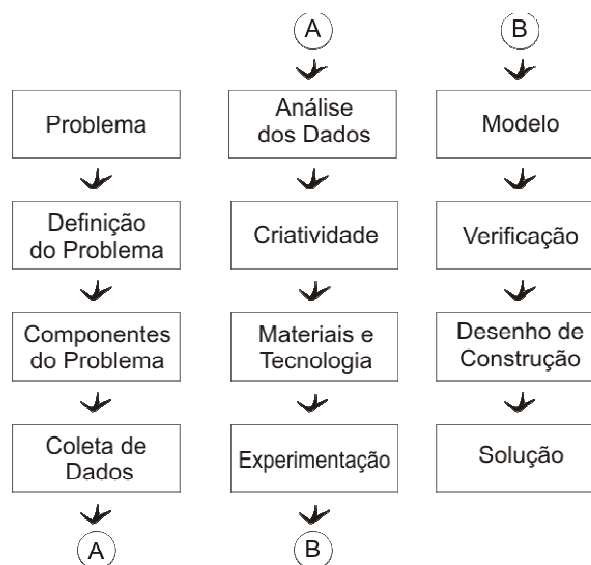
Problema

Definição do Problema

Componentes do Problema

Coleta de Dados

A

A

Análise dos Dados

Criatividade

Materiais e Tecnologia

Experimentação

B

B

Modelo

Verificação

Desenho de Construção

Solução